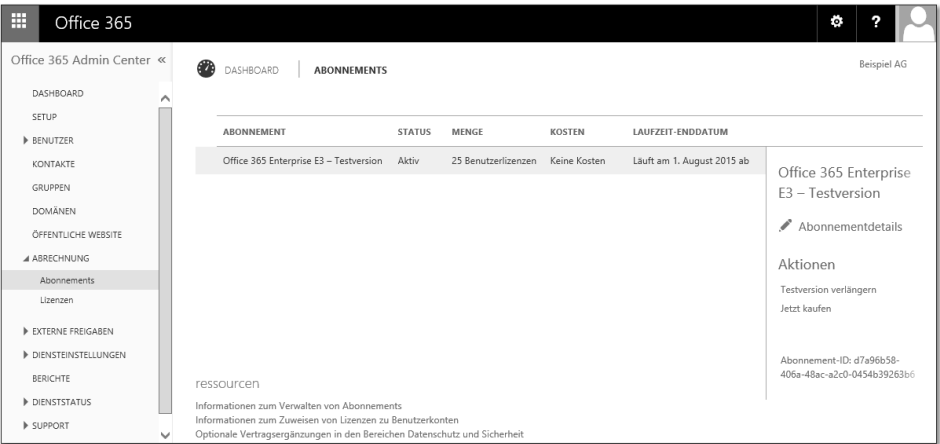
Office 365

?

Office 365 Admin Center «

DASHBOARD
SETUP
▶ BENUTZER
KONTAKTE
GRUPPEN
DOMÄNEN
ÖFFENTLICHE WEBSITE
◢ ABRECHNUNG
Abonnements
Lizenzen
▶ EXTERNE FREIGABEN
▶ DIENSTEINSTELLUNGEN
BERICHTE
▶ DIENSTSTATUS
▶ SUPPORT

DASHBOARD | ABONNEMENTS

Beispiel AG

| ABONNEMENT | STATUS | MENGE | KOSTEN | LAUFZEIT-ENDDATUM |
|---|---|---|---|---|
| Office 365 Enterprise E3 – Testversion | Aktiv | 25 Benutzerlizenzen | Keine Kosten | Läuft am 1. August 2015 ab |

Office 365 Enterprise E3 – Testversion

Abonnementdetails

Aktionen

Testversion verlängern

Jetzt kaufen

Abonnement-ID: d7a96b58-406a-48ac-a2c0-0454b39263b6

ressourcen

Informationen zum Verwalten von Abonnements
Informationen zum Zuweisen von Lizenzen zu Benutzerkonten
Optionale Vertragsergänzungen in den Bereichen Datenschutz und Sicherheit